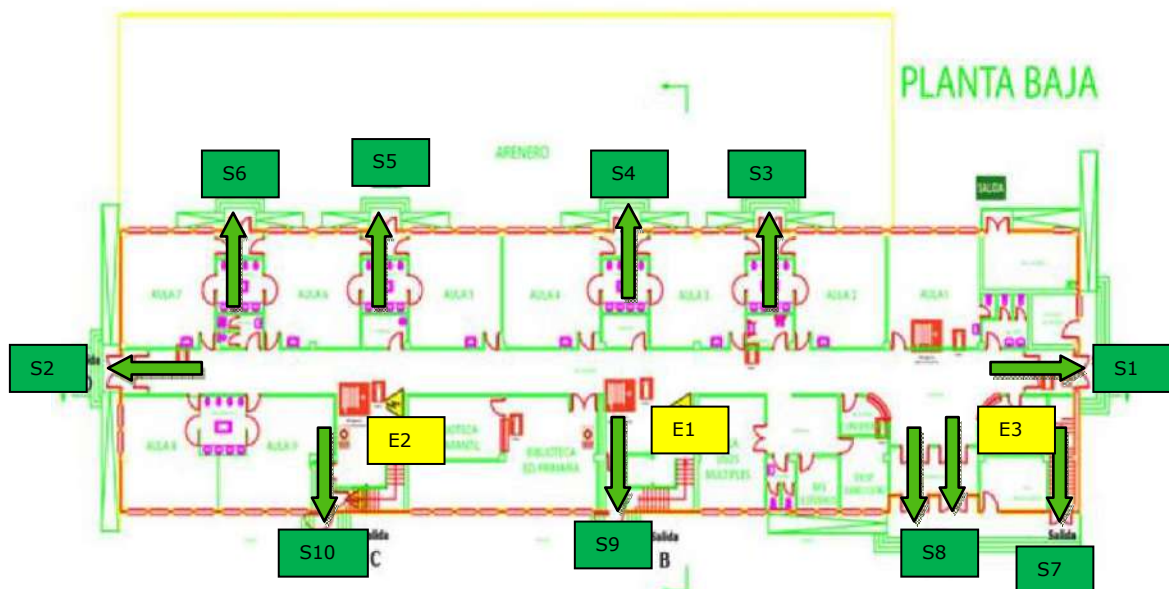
PLANTA BAJA

ARENERO

S6 S5 S4 S3

SALIDA

AULA 7 AULA 6 AULA 5 AULA 4 AULA 3 AULA 2 AULA 1

S2 S1

E2 E1 E3

AULA 8 AULA 9 BIBLIOTECA INFANTIL BIBLIOTECA ED. PRIMARIA

S10 Salida C S9 Salida B S8 Salida S7